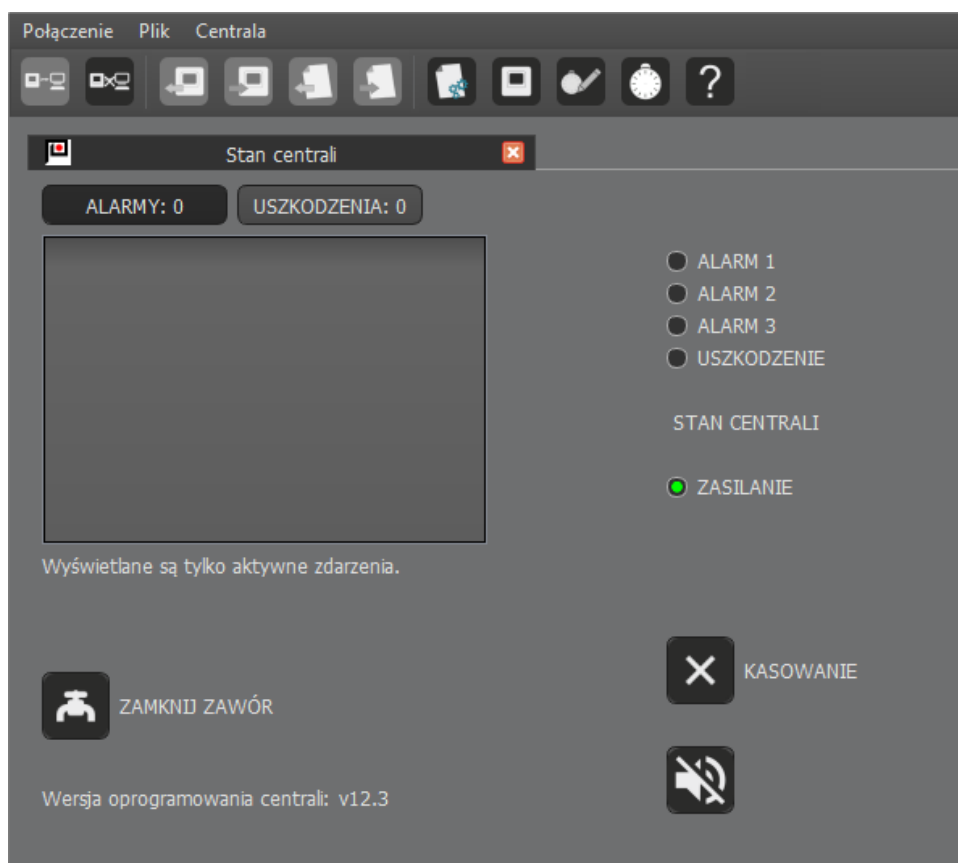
Połączenie Plik Centrala

?

Stan centrali

ALARMY: 0 USZKODZENIA: 0

ALARM 1
ALARM 2
ALARM 3
USZKODZENIE

STAN CENTRALI

ZASILANIE

Wyświetlane są tylko aktywne zdarzenia.

KASOWANIE

ZAMKNIJ ZAWÓR

Wersja oprogramowania centrali: v12.3